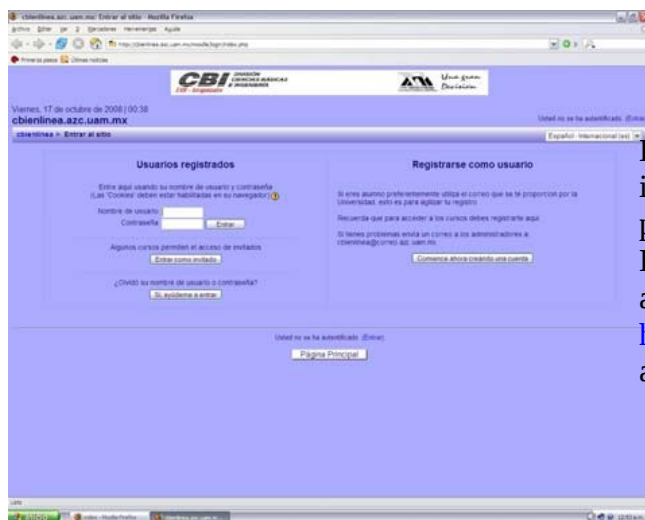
cbienlinea.azc.uam.mx: Entrar al sitio - Mozilla Firefox
Archivo Editar Ver Ir Marcadores Herramientas Ayuda
http://cbienlinea.azc.uam.mx/moodle/login/index.php
Primeros pasos Últimas noticias

CBI División Ciencias Básicas e Ingeniería
UAM Una gran Decisión

Viernes, 17 de octubre de 2008 | 00:38
cbienlinea.azc.uam.mx
Usted no se ha autentificado. (Entrar)
cbienlinea » Entrar al sitio
Español - Internacional (es)

Usuarios registrados

Entre aquí usando su nombre de usuario y contraseña
(Las 'Cookies' deben estar habilitadas en su navegador)

Nombre de usuario
Contraseña
Entrar

Algunos cursos permiten el acceso de invitados
Entrar como invitado

¿Olvidó su nombre de usuario o contraseña?
Sí, ayúdeme a entrar

Registrarse como usuario

Si eres alumno preferentemente utiliza el correo que se te proporcionó por la Universidad, esto es para agilizar tu registro.

Recuerda que para acceder a los cursos debes registrarte aquí

Si tienes problemas envía un correo a los administradores a cbienlinea@correo.azc.uam.mx

Comience ahora creando una cuenta

Usted no se ha autentificado. (Entrar)
Página Principal

Listo

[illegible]
i
p
I
a
l
a